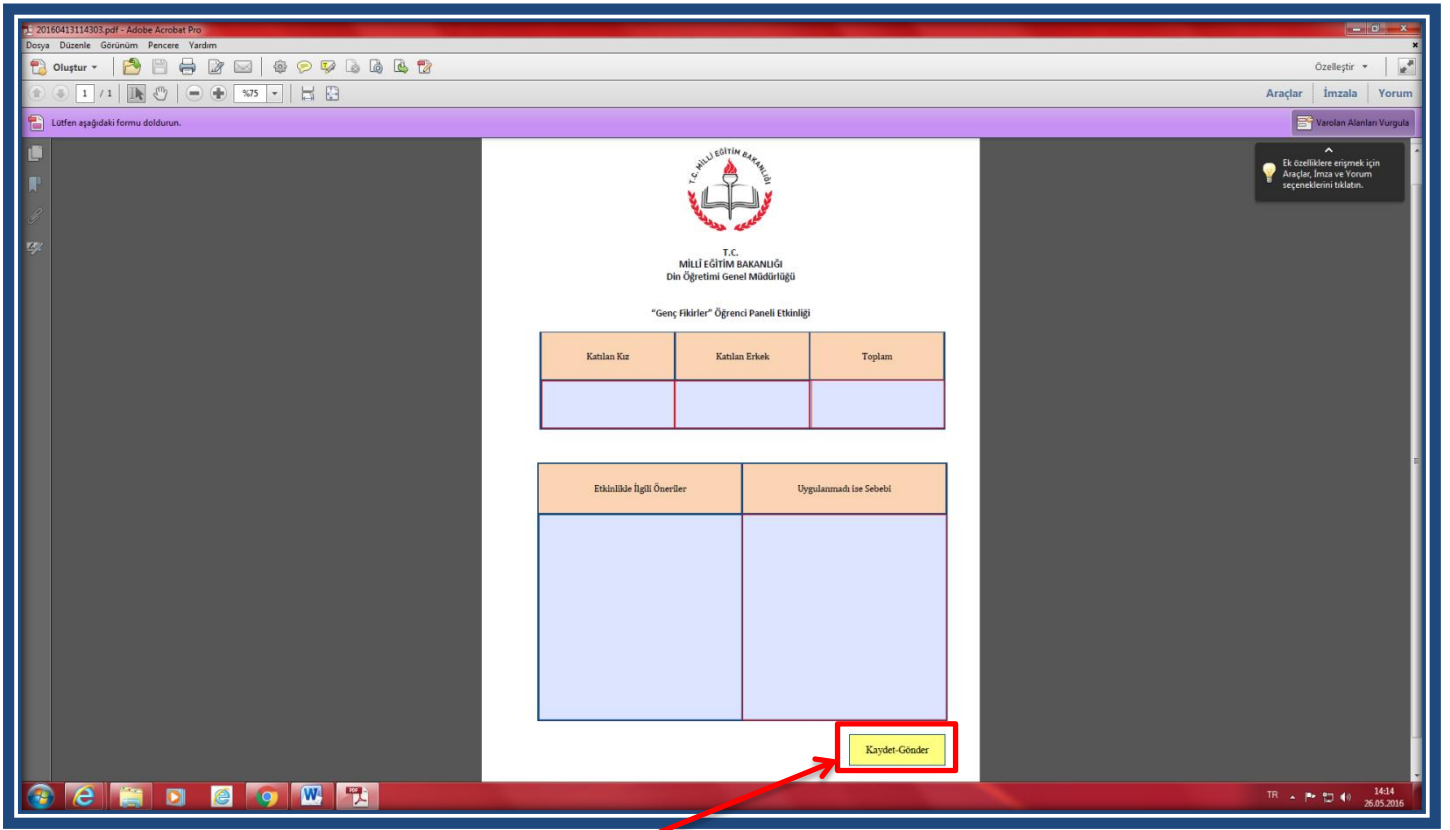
20160413114303.pdf - Adobe Acrobat Pro

Dosya Düzenle Görünüm Pencere Yardım

Oluştur

Özelleştir

1 / 1 %75

Araçlar İmzala Yorum

Lütfen aşağıdaki formu doldurun.

Varolan Alanları Vurgula

Ek özelliklere erişmek için Araçlar, İmza ve Yorum seçeneklerini tıklatın.

T.C. MİLLİ EĞİTİM BAKANLIĞI

T.C.
MİLLÎ EĞİTİM BAKANLIĞI
Din Öğretimi Genel Müdürlüğü

"Genç Fikirler" Öğrenci Paneli Etkinliği

| Katılan Kız | Katılan Erkek | Toplam |
|---|---|---|
| | | |

| Etkinlikle İlgili Öneriler | Uygulanmadı ise Sebebi |
|---|---|
| | |

Kaydet-Gönder

TR 14:14 26.05.2016